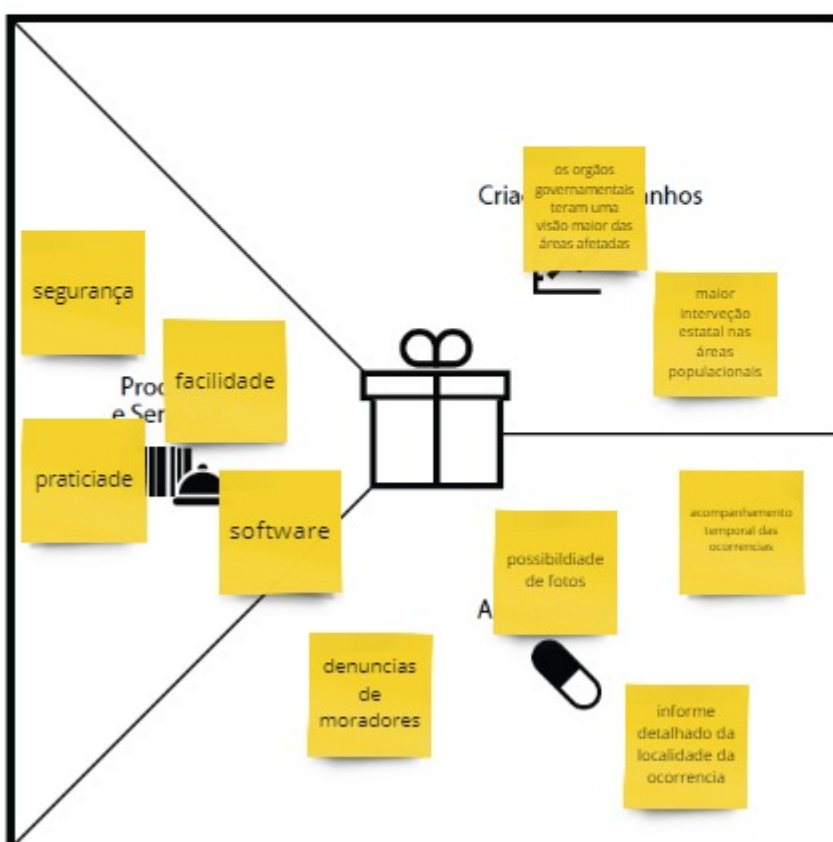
os orgãos governamentais teram uma visão maior das áreas afetadas

Cria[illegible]nhos

maior intervenção estatal nas áreas populacionais

segurança

facilidade

Proc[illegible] e Ser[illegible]

praticiade

software

acompanhamento temporal das ocorrencias

possibildiade de fotos

A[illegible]

denuncias de moradores

informe detalhado da localidade da ocorrencia